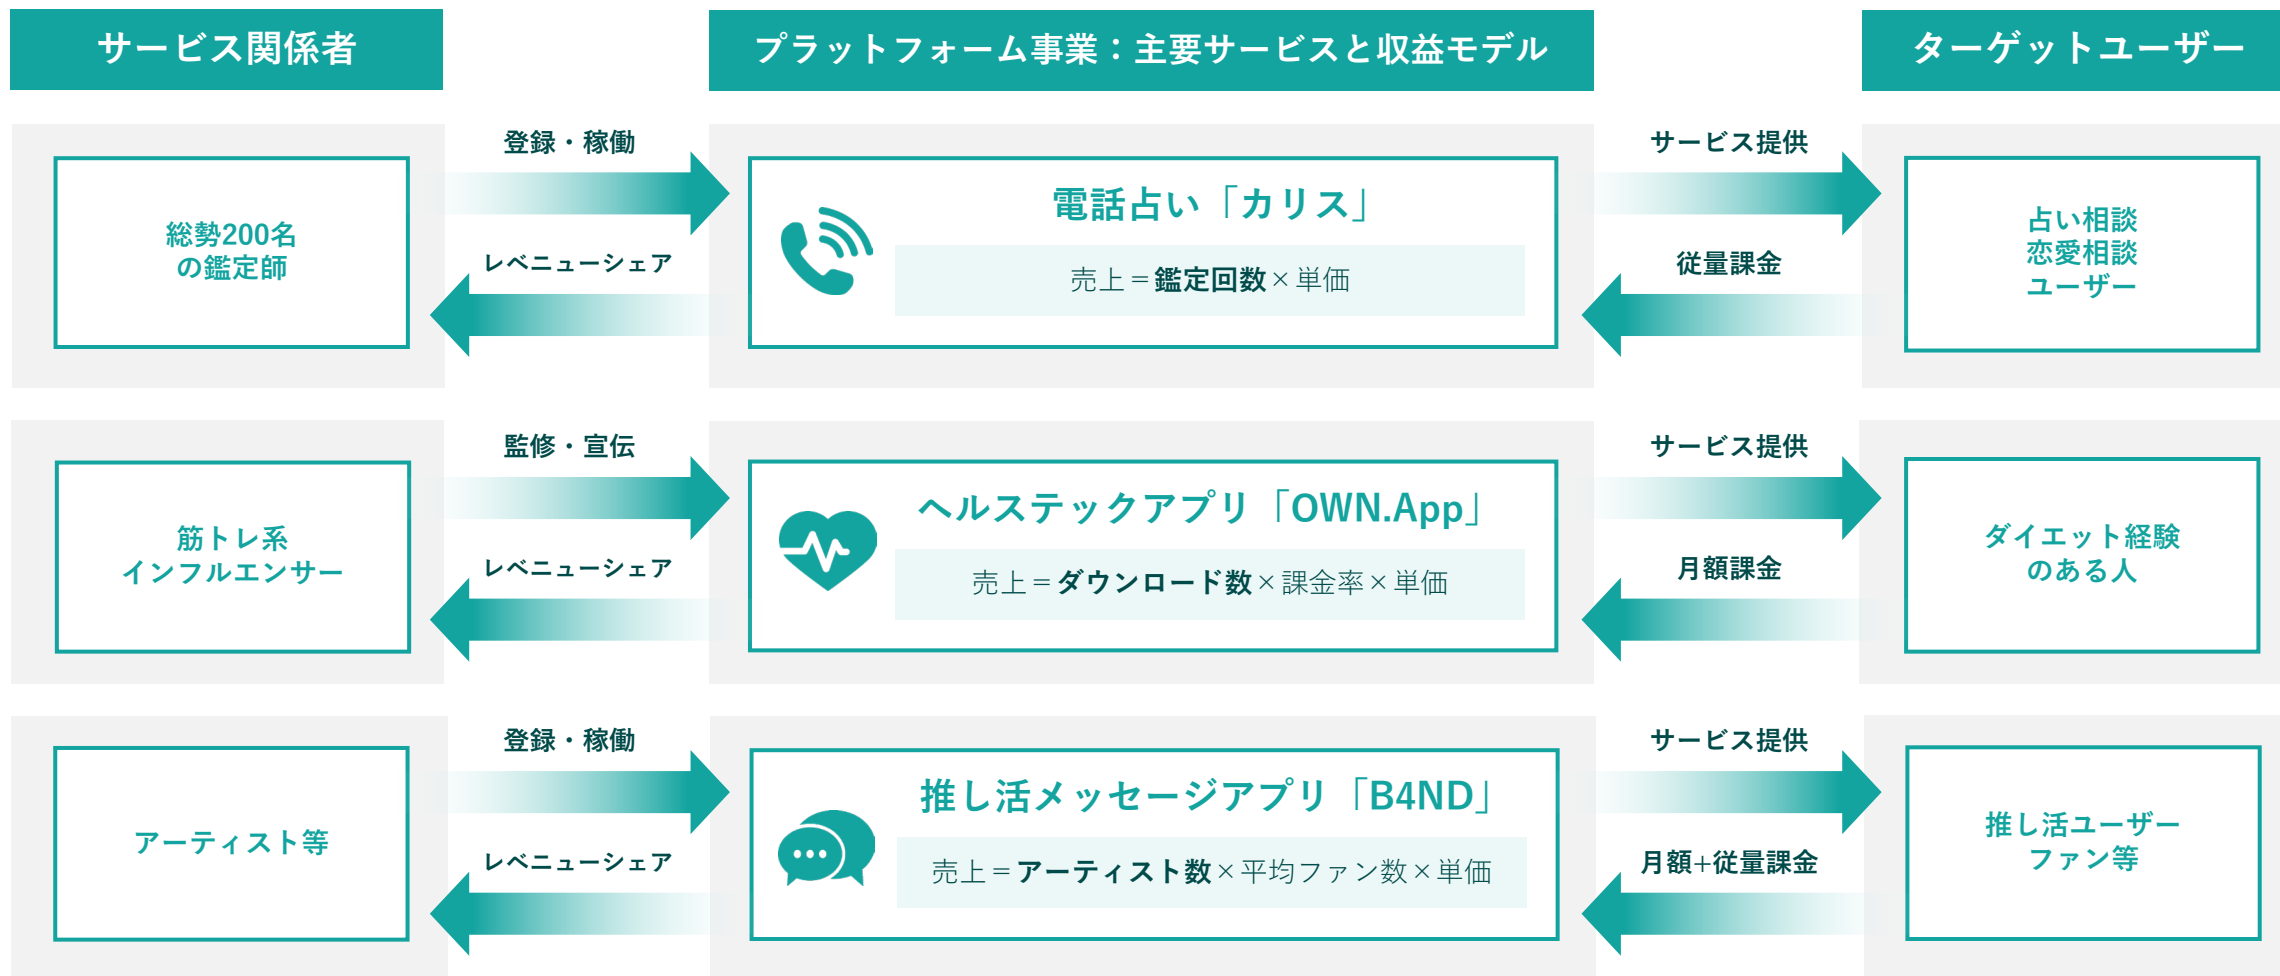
サービス関係者

プラットフォーム事業：主要サービスと収益モデル

ターゲットユーザー

総勢200名
の鑑定師

登録・稼働

レベニューシェア

電話占い「カリス」

売上＝鑑定回数×単価

サービス提供

従量課金

占い相談
恋愛相談
ユーザー

筋トレ系
インフルエンサー

監修・宣伝

レベニューシェア

ヘルステックアプリ「OWN.App」

売上＝ダウンロード数×課金率×単価

サービス提供

月額課金

ダイエット経験
のある人

アーティスト等

登録・稼働

レベニューシェア

推し活メッセージアプリ「B4ND」

売上＝アーティスト数×平均ファン数×単価

サービス提供

月額+従量課金

推し活ユーザー
ファン等